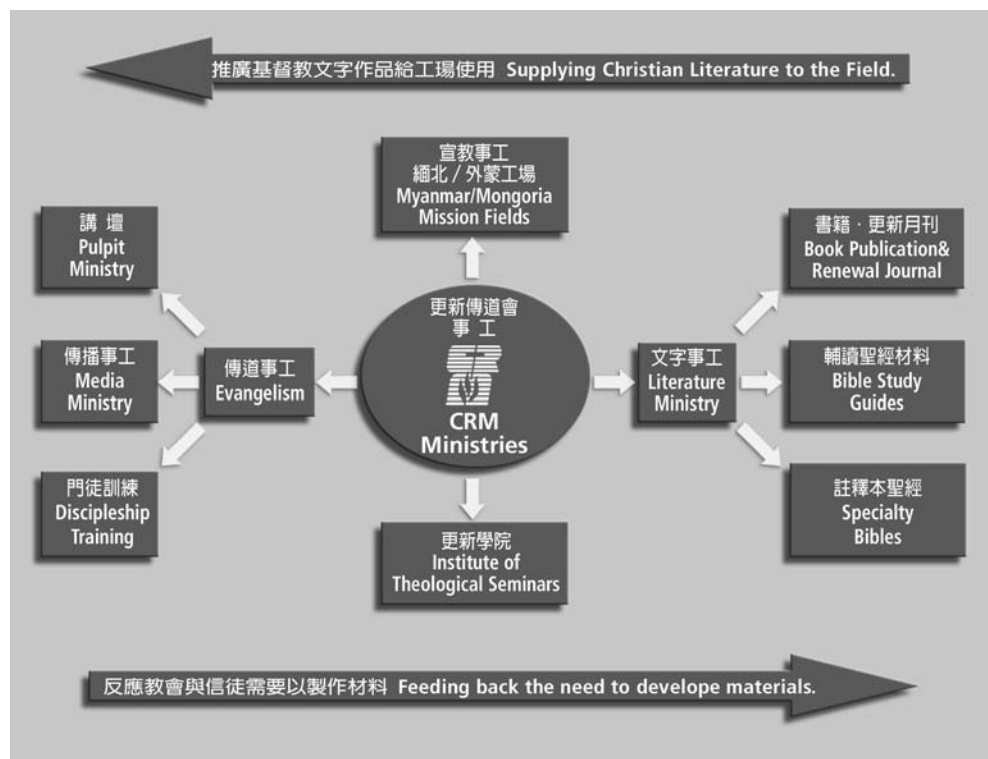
推廣基督教文字作品給工場使用 Supplying Christian Literature to the Field.

宣教事工
緬北／外蒙工場
Myanmar/Mongoria
Mission Fields

講 壇
Pulpit
Ministry

傳播事工
Media
Ministry

門徒訓練
Discipleship
Training

傳道事工
Evangelism

更新傳道會
事工
CRM
Ministries

文字事工
Literature
Ministry

書籍．更新月刊
Book Publication&
Renewal Journal

輔讀聖經材料
Bible Study
Guides

註釋本聖經
Specialty
Bibles

更新學院
Institute of
Theological Seminars

反應教會與信徒需要以製作材料 Feeding back the need to develope materials.